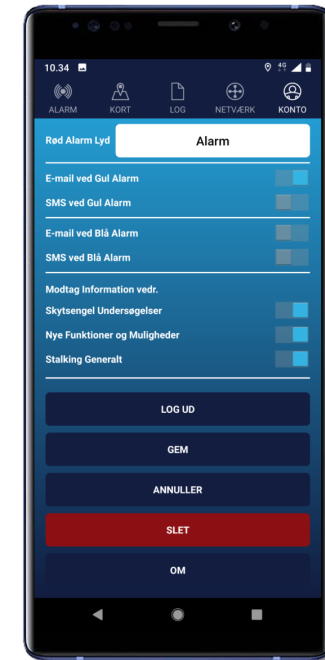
10.34

ALARM
KORT
LOG
NETVÆRK
KONTO

Rød Alarm Lyd
Alarm

E-mail ved Gul Alarm
SMS ved Gul Alarm

E-mail ved Blå Alarm
SMS ved Blå Alarm

Modtag Information vedr.
Skytsengel Undersøgelser
Nye Funktioner og Muligheder
Stalking Generalt

LOG UD
GEM
ANNULLER
SLET
OM